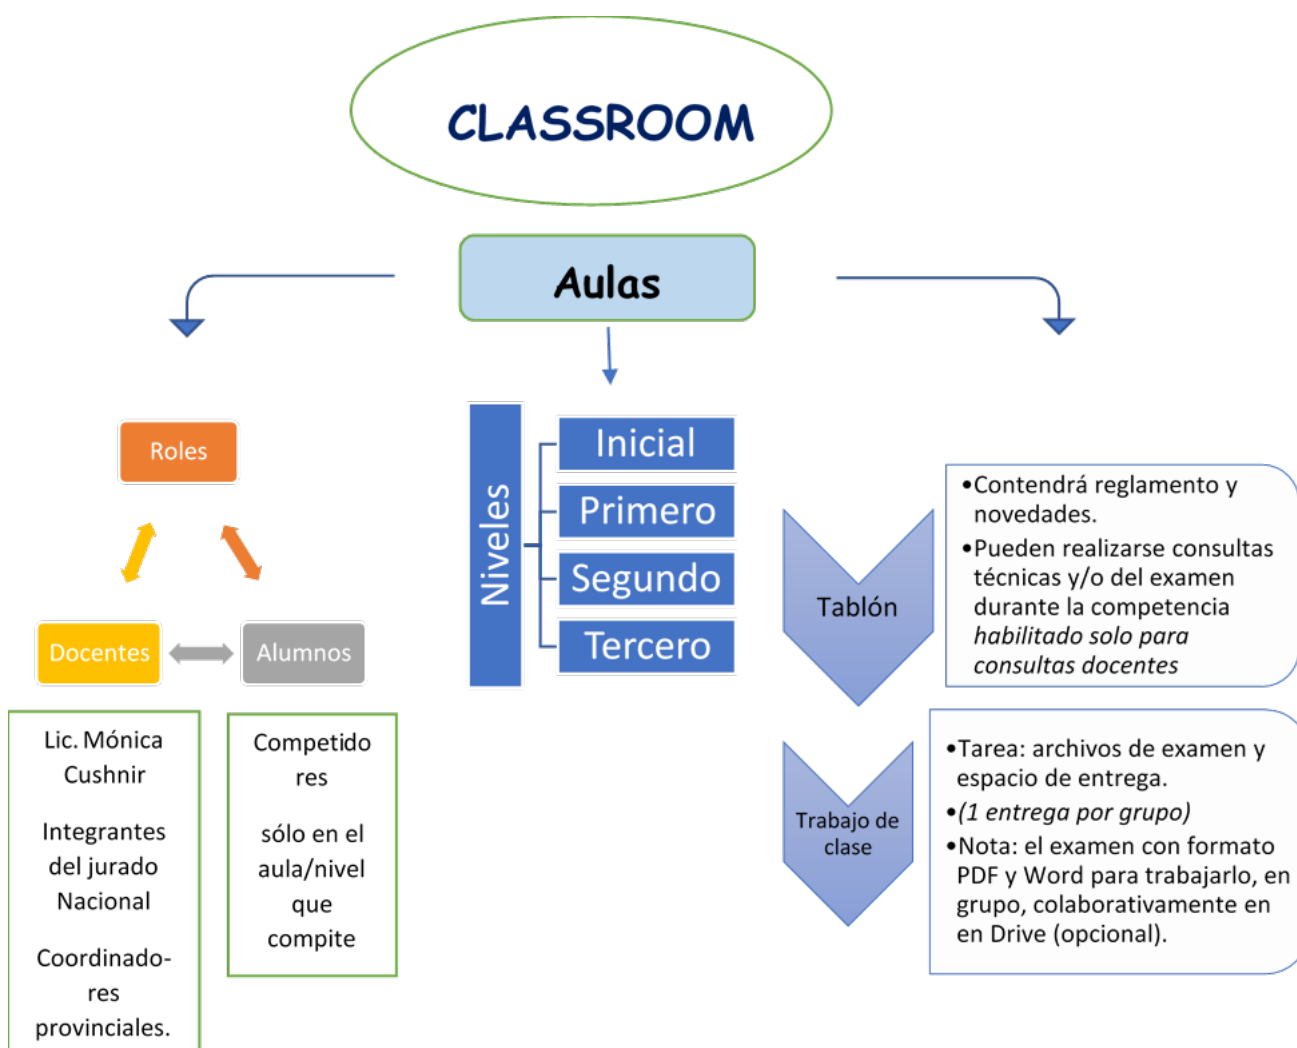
CLASSROOM

Aulas

Roles

Docentes

Alumnos

Lic. Mónica Cushnir

Integrantes del jurado Nacional

Coordinadores provinciales.

Competidores

sólo en el aula/nivel que compite

Niveles

Inicial

Primero

Segundo

Tercero

Tablón

•Contendrá reglamento y novedades.
•Pueden realizarse consultas técnicas y/o del examen durante la competencia *habilitado solo para consultas docentes*

Trabajo de clase

•Tarea: archivos de examen y espacio de entrega.
•*(1 entrega por grupo)*
•Nota: el examen con formato PDF y Word para trabajarlo, en grupo, colaborativamente en en Drive (opcional).